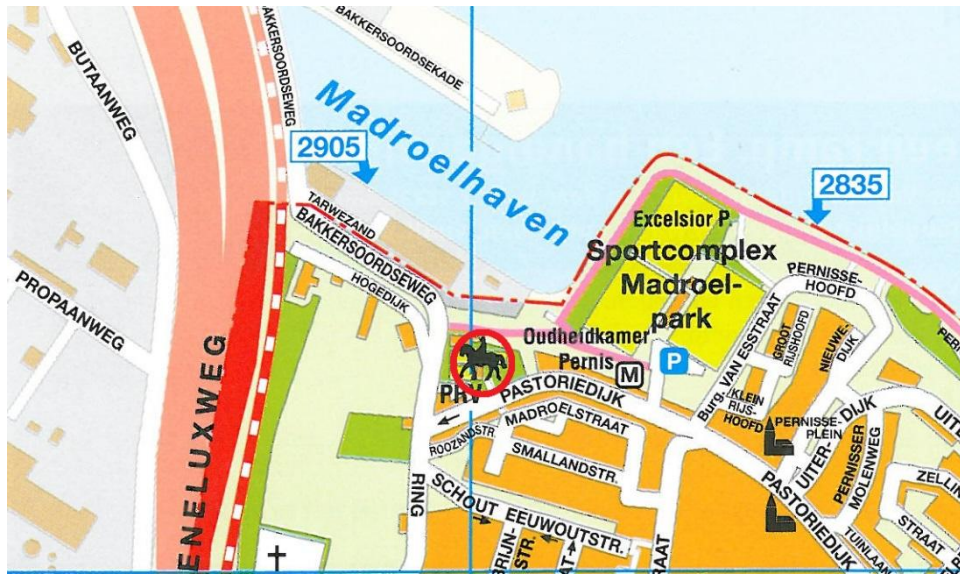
BAKKERSOORDSEKADE

BUTAANWEG

BAKKERSOORDSEWEG

Madroelhaven

2905

2835

TARWEZAND

BAKKERSOORDSEWEG

HOGEDIJK

Excelsior P.

Sportcomplex Madroel-park

PERNISSE-HOOFD

PROPAANWEG

ENELUXWEG

Oudheidkamer Pernis

M

P

GROOT RIJSHOOFD

NIEUWE-DIJK

Burg. VAN ESSTRAAT

KLEIN RIJS-HOOFD

PR

PASTORIEDIJK

MADROELSTRAAT

ROOZANDSTR.

SMALLANDSTR.

PERNISSE-PLEIN

UITER-DIJK

PERNISSER MOLENWEG

UIT

ZELLI

RING

SCHOUT EEUWOUTSTR.

PASTORIEDIJK

TUINLAAN

STRAAT

BRIJN-STR.

AAT